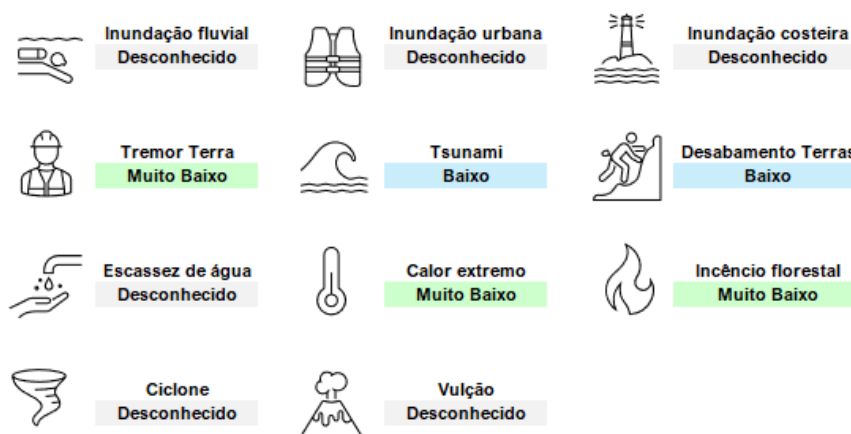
Inundação fluvial
Desconhecido

Inundação urbana
Desconhecido

Inundação costeira
Desconhecido

Tremor Terra
Muito Baixo

Tsunami
Baixo

Desabamento Terras
Baixo

Escassez de água
Desconhecido

Calor extremo
Muito Baixo

Incêncio florestal
Muito Baixo

Ciclone
Desconhecido

Vulção
Desconhecido